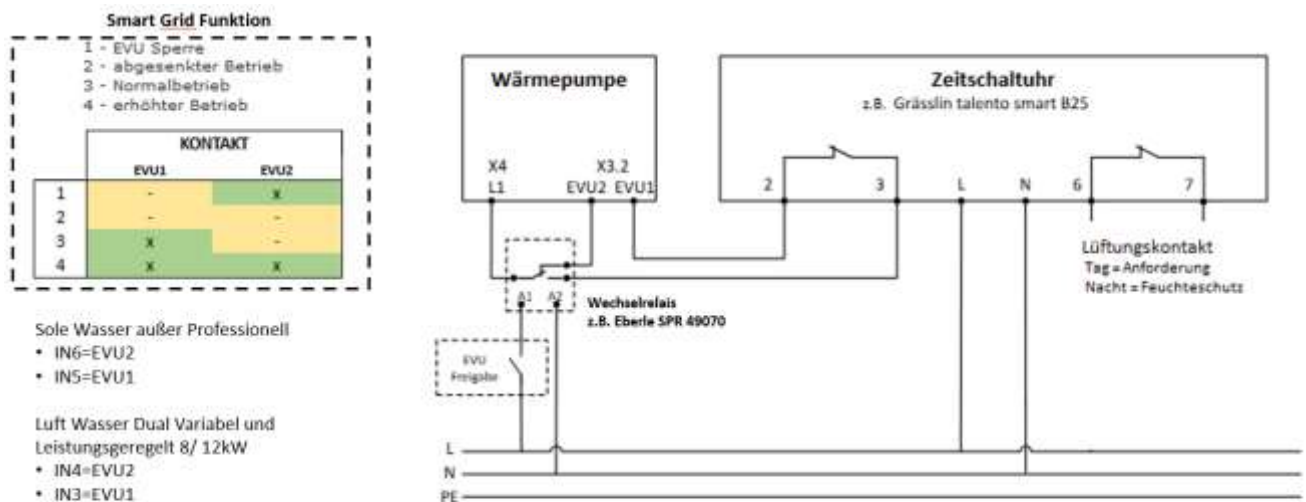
Smart Grid Funktion

1 - EVU Sperre
2 - abgesenkter Betrieb
3 - Normalbetrieb
4 - erhöhter Betrieb

| | KONTAKT | |
|---|---|---|
| | EVU1 | EVU2 |
| 1 | - | x |
| 2 | - | - |
| 3 | x | - |
| 4 | x | x |

Sole Wasser außer Professionell
• IN6=EVU2
• IN5=EVU1

Luft Wasser Dual Variabel und Leistungsgeregelt 8/ 12kW
• IN4=EVU2
• IN3=EVU1

Wärmepumpe

X4
L1

X3.2
EVU2 EVU1

Zeitschaltuhr
z.B. Grässlin talento smart B25

2 3 L N 6 7

Lüftungskontakt
Tag = Anforderung
Nacht = Feuchteschutz

A1 A2

Wechselrelais
z.B. Eberle SPR 49070

EVU
Freigabe

L
N
PE